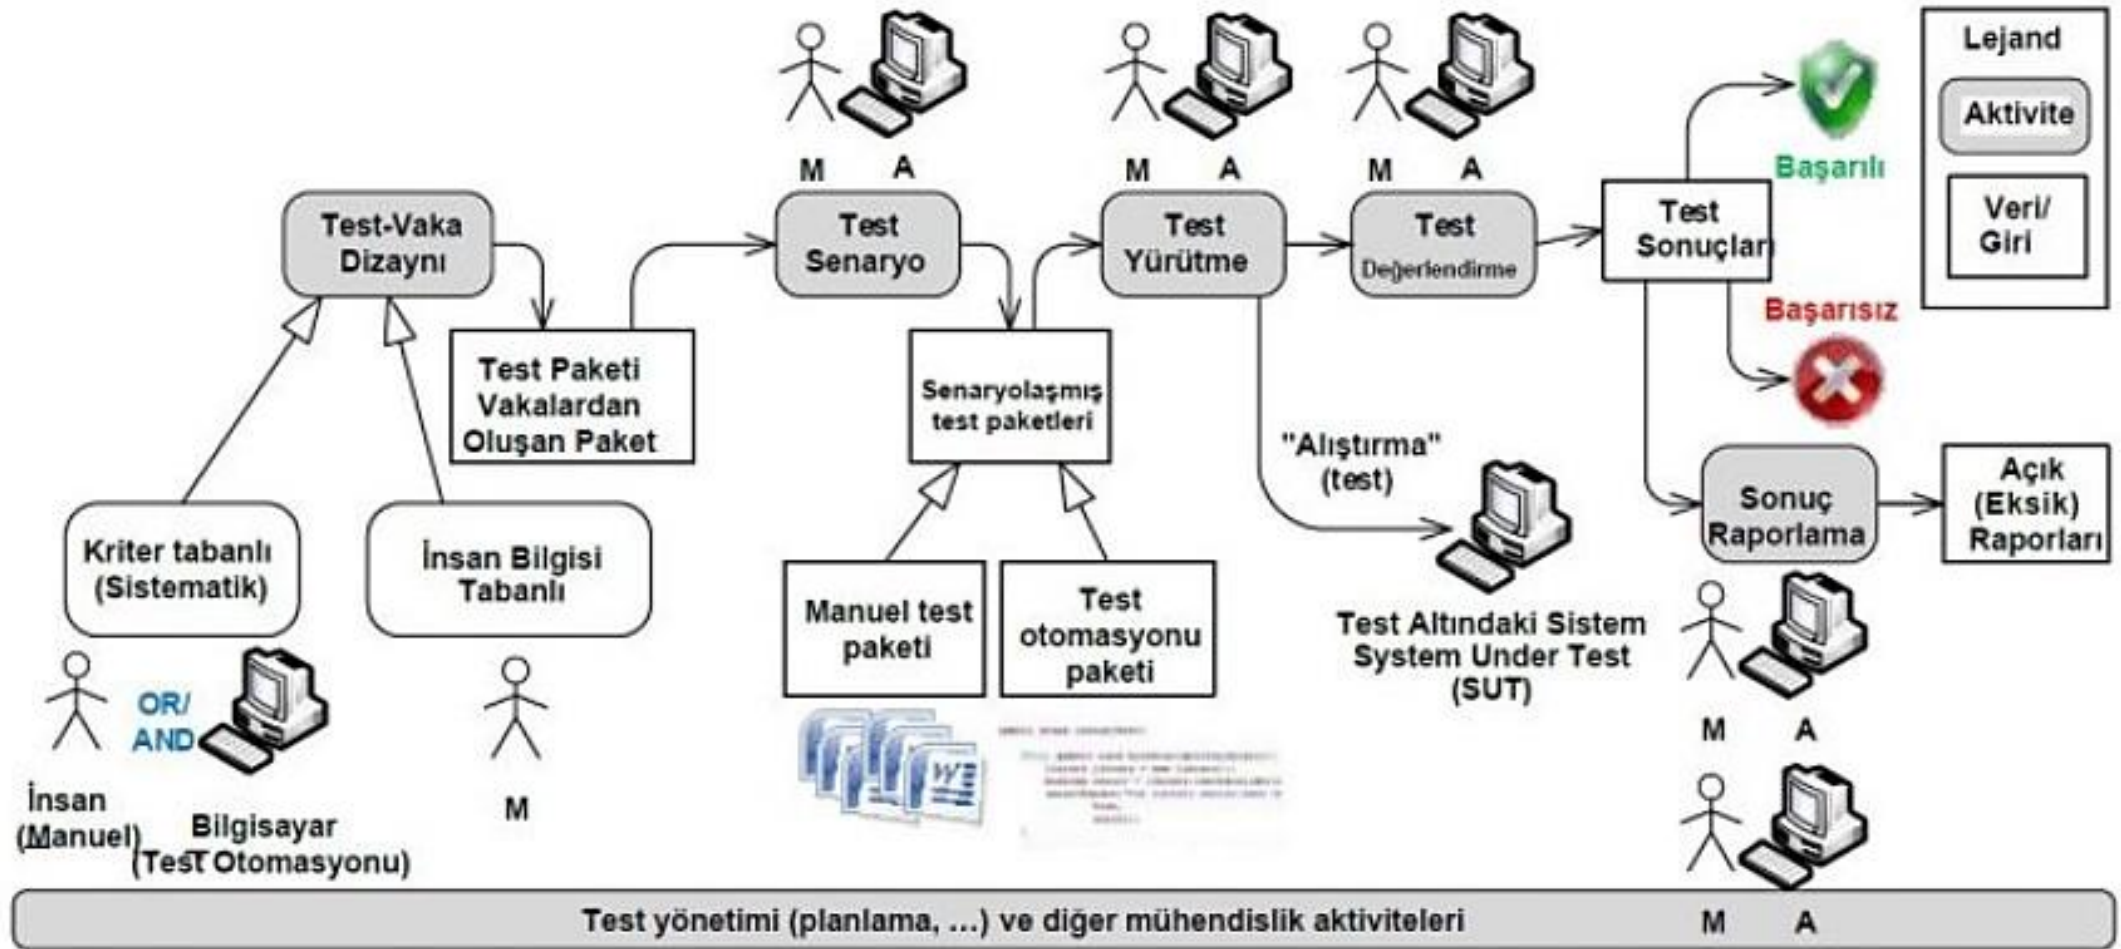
Lejand

Aktivite

Veri/ Giri

Test-Vaka Dizaynı

Test Paketi Vakalardan Oluşan Paket

M A

Test Senaryo

Senaryolaşmış test paketleri

M A

Test Yürütme

M A

Test Değerlendirme

Test Sonuçları

Başarılı

Başarısız

"Alıştırma" (test)

Sonuç Raporlama

Açık (Eksik) Raporları

Kriter tabanlı (Sistematik)

İnsan Bilgisi Tabanlı

Manuel test paketi

Test otomasyonu paketi

Test Altındaki Sistem System Under Test (SUT)

M A

OR/ AND

İnsan (Manuel)

Bilgisayar (Test Otomasyonu)

M

M A

Test yönetimi (planlama, ...) ve diğer mühendislik aktiviteleri